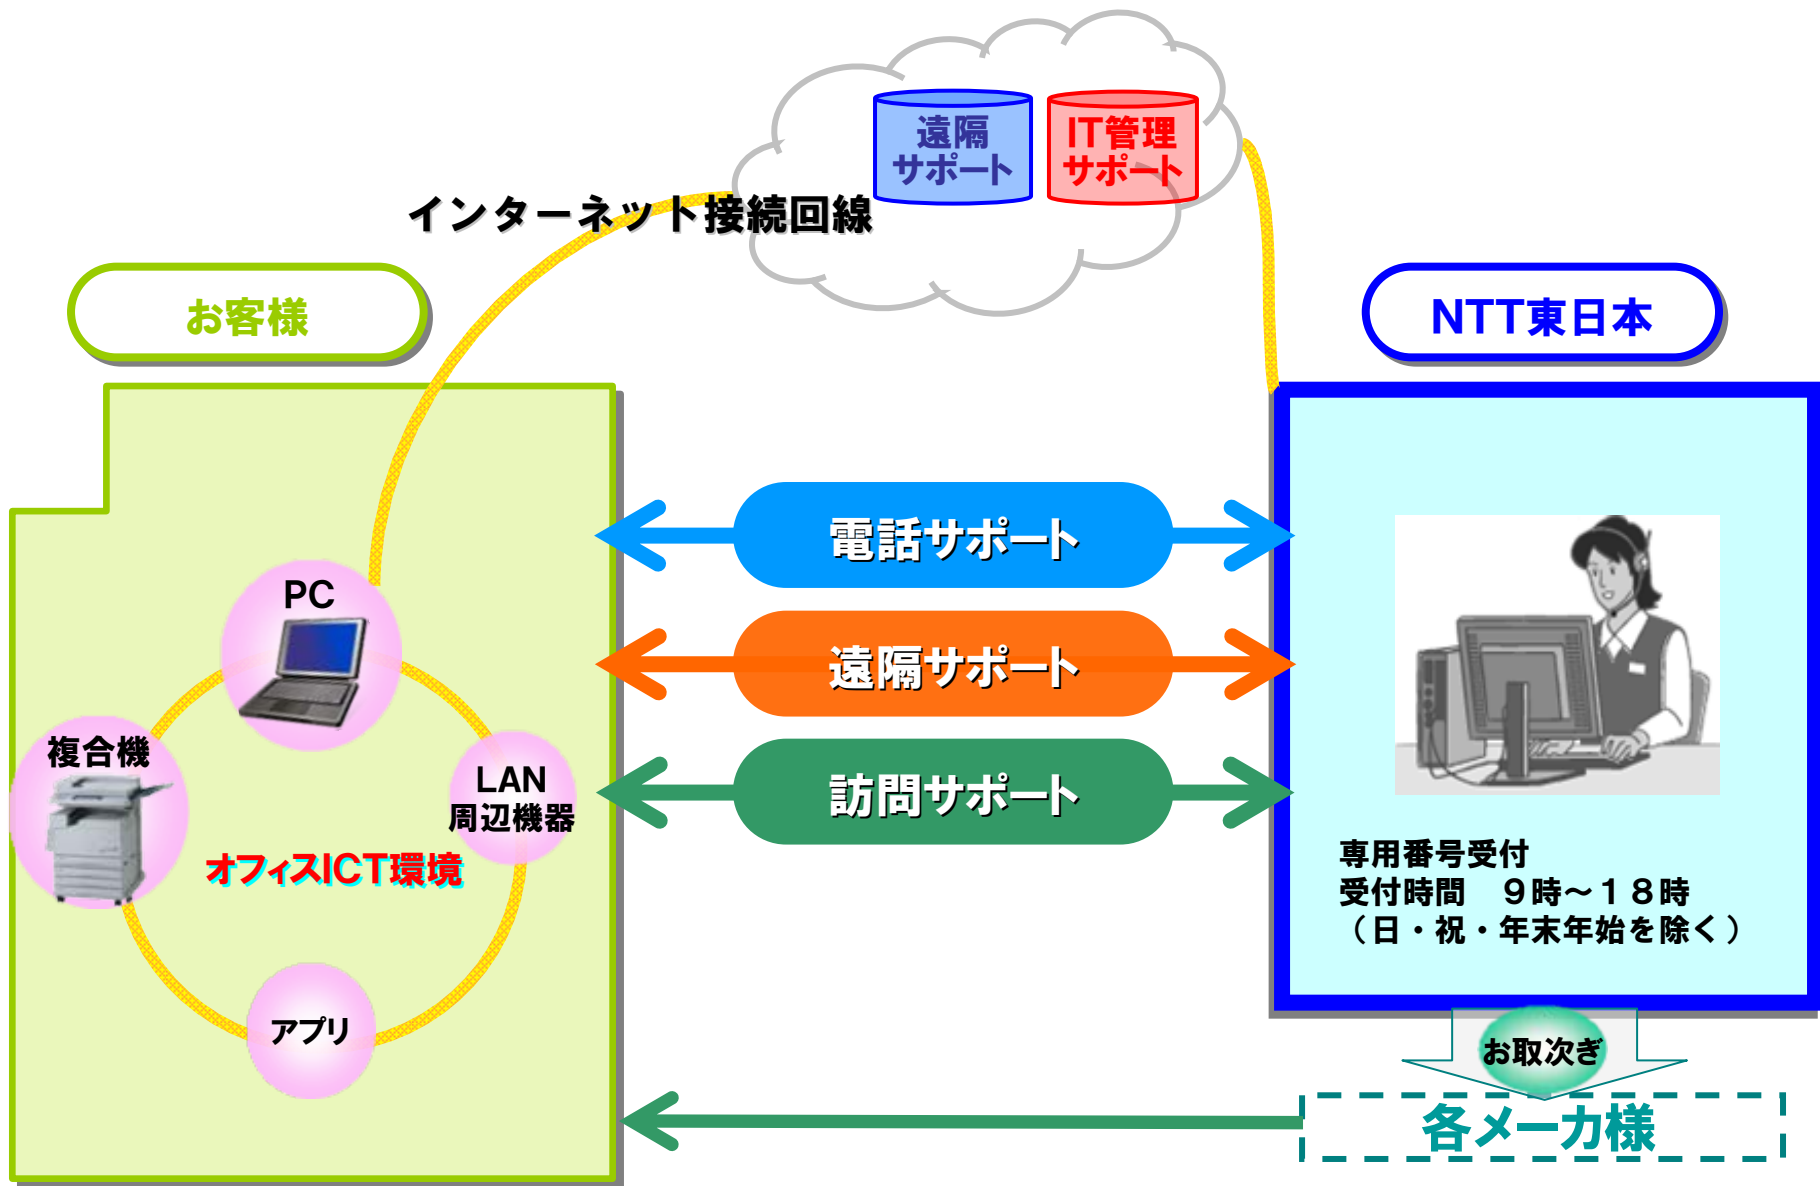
遠隔サポート

IT管理サポート

インターネット接続回線

お客様

NTT東日本

電話サポート

遠隔サポート

訪問サポート

PC

複合機

LAN 周辺機器

オフィスICT環境

アプリ

専用番号受付
受付時間　９時～１８時
（日・祝・年末年始を除く）

お取次ぎ

各メーカ様